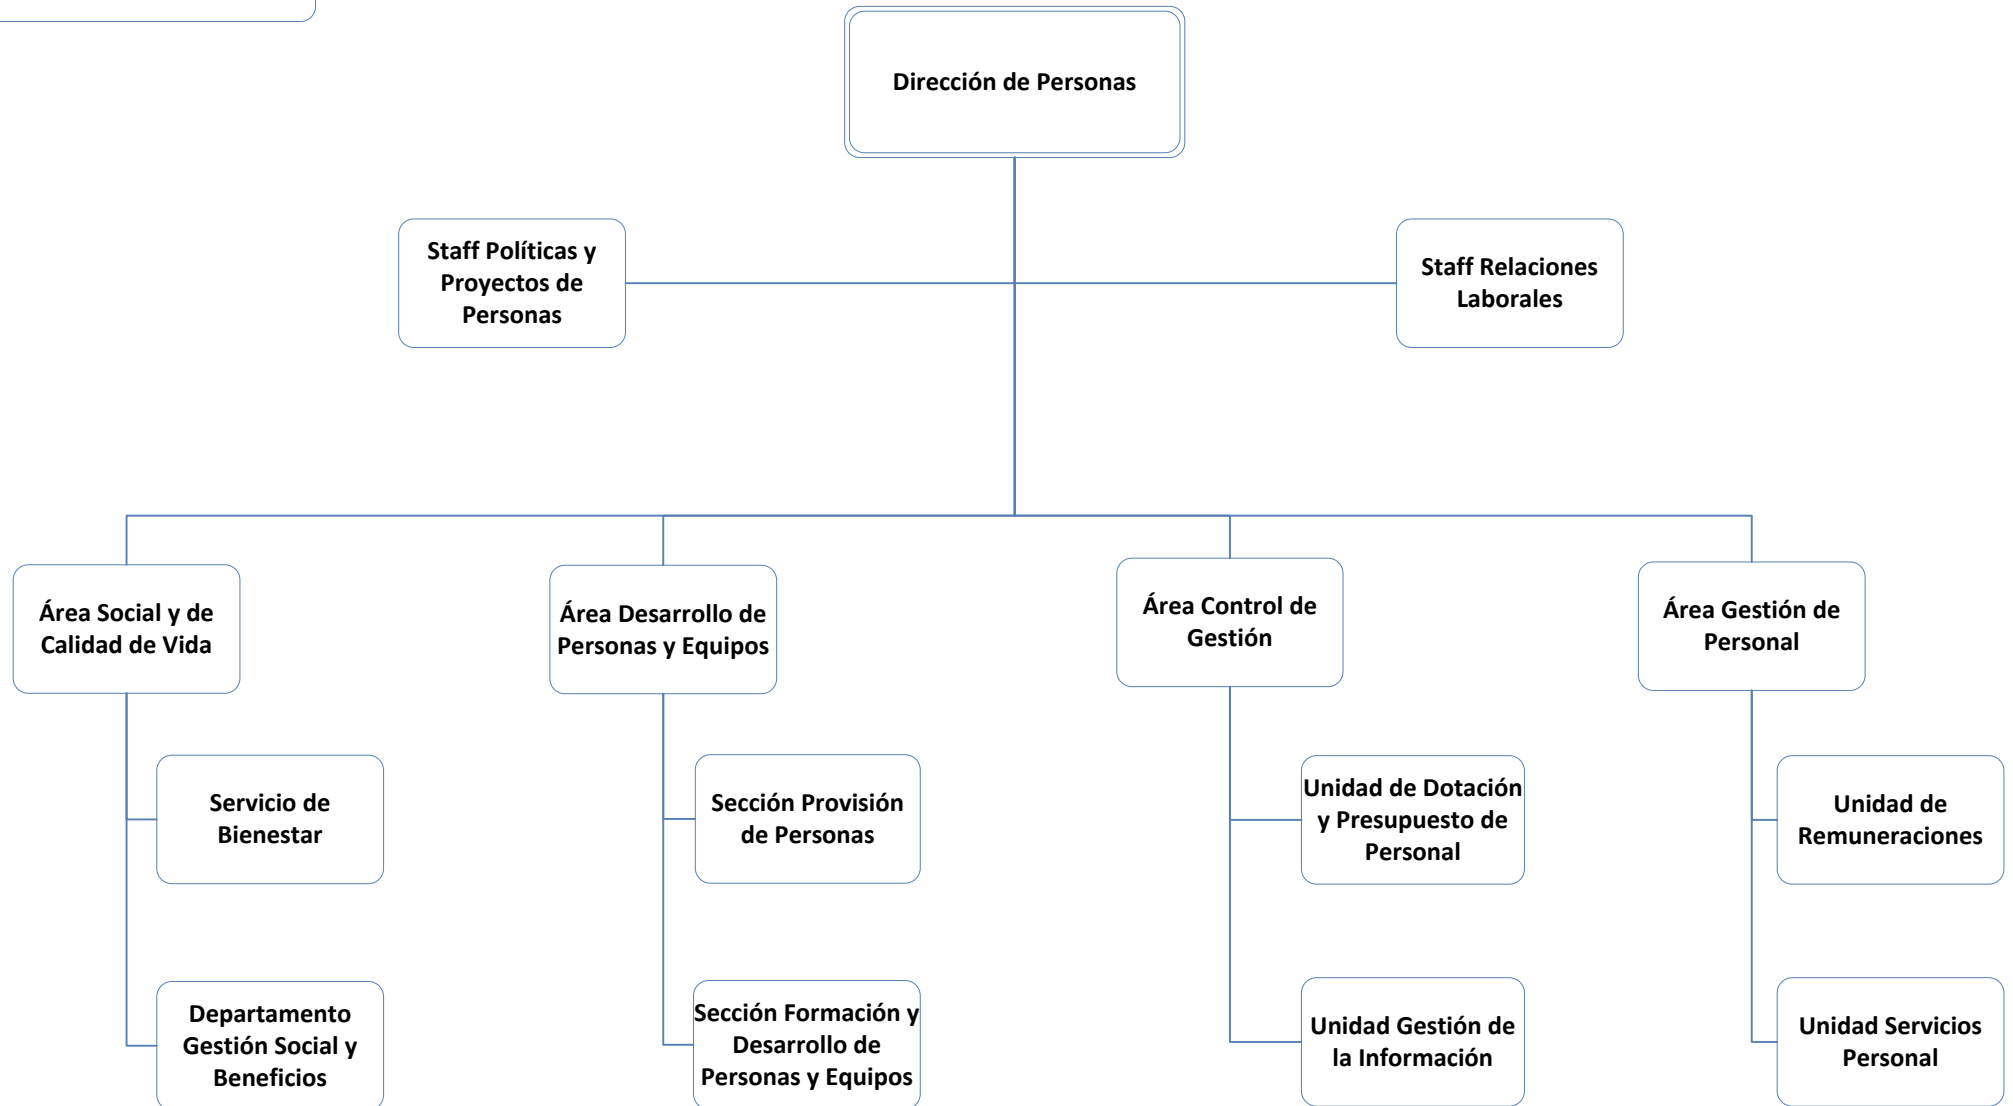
Dirección de Personas

Staff Políticas y Proyectos de Personas

Staff Relaciones Laborales

Área Social y de Calidad de Vida

Servicio de Bienestar

Departamento Gestión Social y Beneficios

Área Desarrollo de Personas y Equipos

Sección Provisión de Personas

Sección Formación y Desarrollo de Personas y Equipos

Área Control de Gestión

Unidad de Dotación y Presupuesto de Personal

Unidad Gestión de la Información

Área Gestión de Personal

Unidad de Remuneraciones

Unidad Servicios Personal